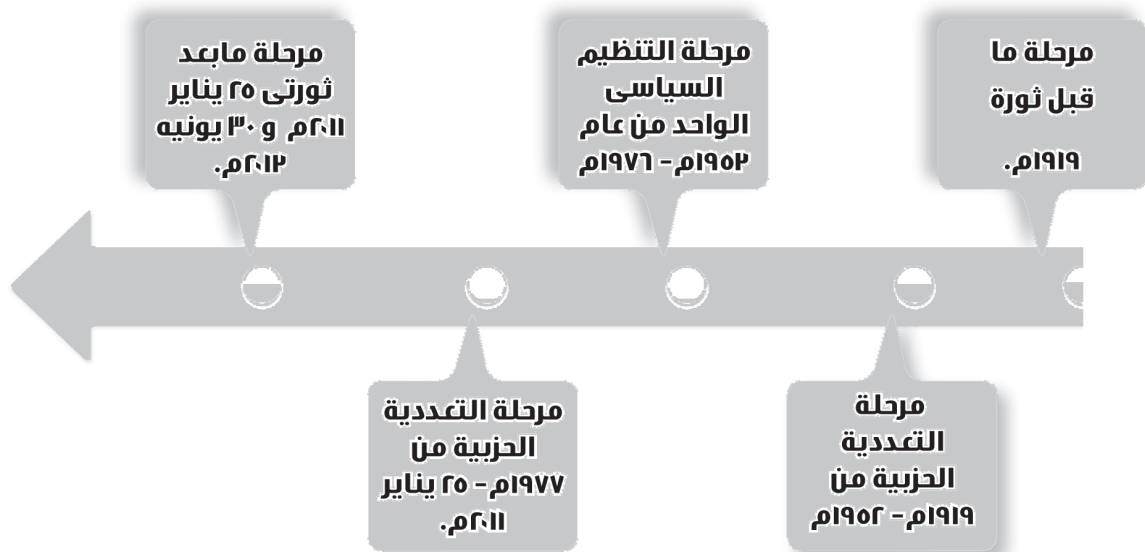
مرحلة ما قبل ثورة ١٩١٩م.

مرحلة التعددية الحزبية من ١٩١٩م - ١٩٥٢م

مرحلة التنظيم السياسى الواحد من عام ١٩٥٢م - ١٩٧٦م

مرحلة التعددية الحزبية من ١٩٧٧م - ٢٥ يناير ٢٠١١م.

مرحلة مابعد ثورتى ٢٥ يناير ٢٠١١م و ٣٠ يونيه ٢٠١٢م.